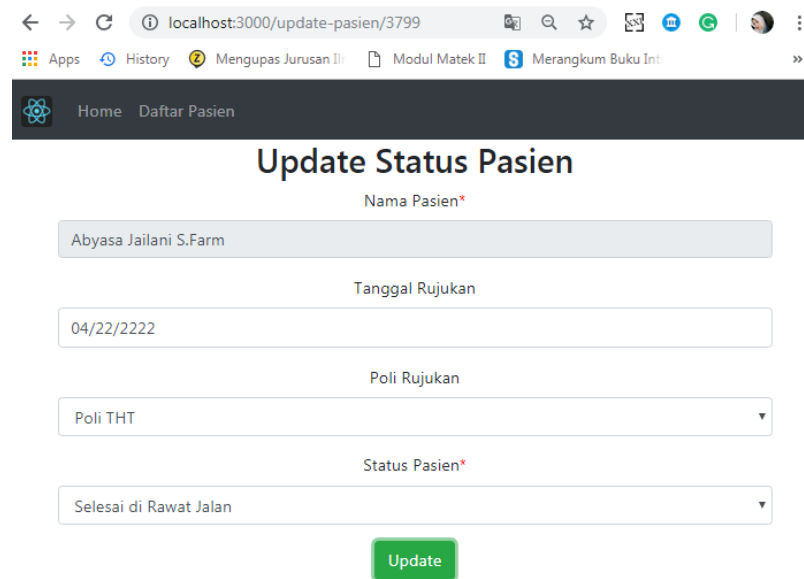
localhost:3000/update-pasien/3799

Apps History Mengupas Jurusan Il Modul Matek II Merangkum Buku Int

Home Daftar Pasien

Update Status Pasien

Nama Pasien*

Abyasa Jailani S.Farm

Tanggal Rujukan

04/22/2222

Poli Rujukan

Poli THT

Status Pasien*

Selesai di Rawat Jalan

Update